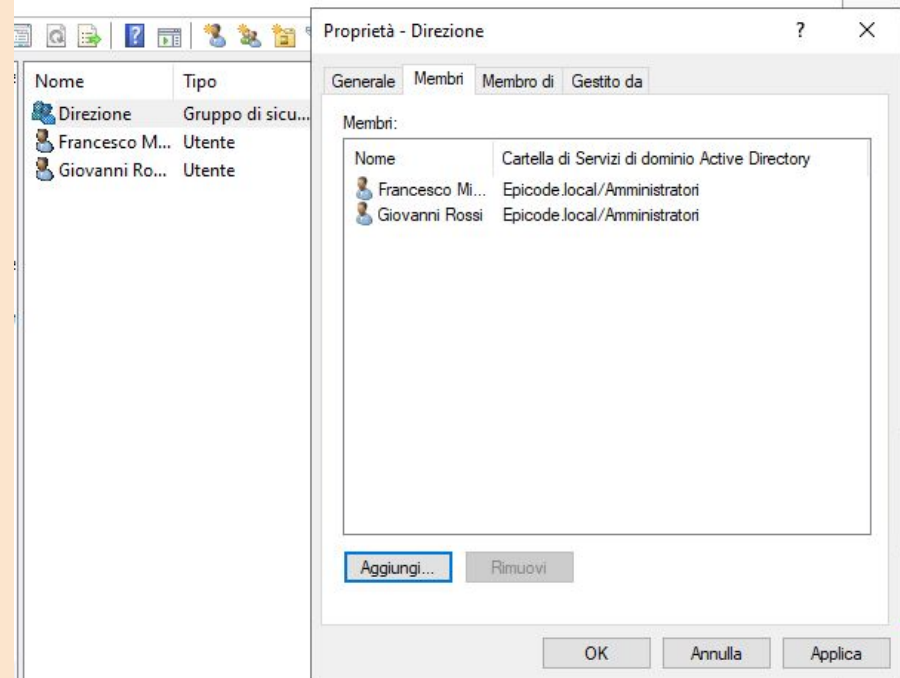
| Nome | Tipo |
|---|---|
| Direzione | Gruppo di sicu... |
| Francesco M... | Utente |
| Giovanni Ro... | Utente |

Proprietà - Direzione

?

X

Generale Membri Membro di Gestito da

Membri:

| Nome | Cartella di Servizi di dominio Active Directory |
|---|---|
| Francesco Mi... | Epicode.local/Amministratori |
| Giovanni Rossi | Epicode.local/Amministratori |

Aggiungi... Rimuovi

OK Annulla Applica